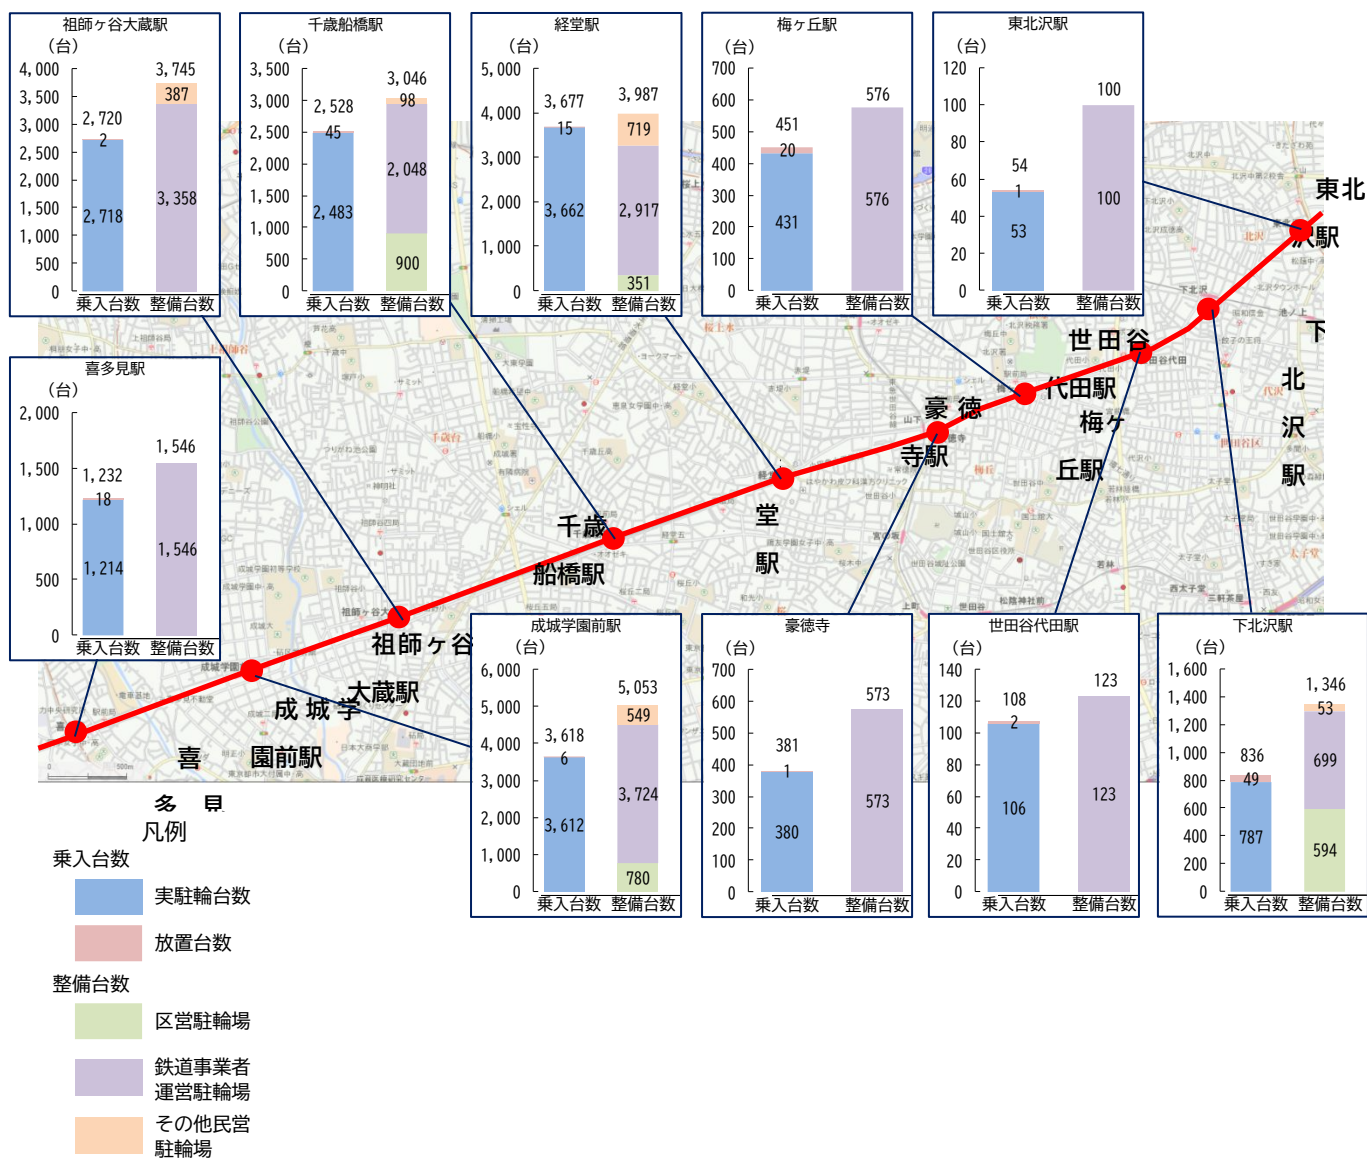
祖師ヶ谷大蔵駅
（台）
4,000
3,500
3,000
2,500
2,000
1,500
1,000
500
0
2,720
2
2,718
3,745
387
3,358
乗入台数 整備台数

千歳船橋駅
（台）
3,500
3,000
2,500
2,000
1,500
1,000
500
0
2,528
45
2,483
3,046
98
2,048
900
乗入台数 整備台数

経堂駅
（台）
5,000
4,000
3,000
2,000
1,000
0
3,677
15
3,662
3,987
719
2,917
351
乗入台数 整備台数

梅ヶ丘駅
（台）
700
600
500
400
300
200
100
0
451
20
431
576
576
乗入台数 整備台数

東北沢駅
（台）
120
100
80
60
40
20
0
54
1
53
100
100
乗入台数 整備台数

喜多見駅
（台）
2,000
1,500
1,000
500
0
1,232
18
1,214
1,546
1,546
乗入台数 整備台数

東北沢駅

世田谷代田駅

下北沢駅

豪徳寺駅

梅ヶ丘駅

経堂駅

千歳船橋駅

祖師ヶ谷大蔵駅

成城学園前駅

喜多見

成城学園前駅
（台）
6,000
5,000
4,000
3,000
2,000
1,000
0
3,618
6
3,612
5,053
549
3,724
780
乗入台数 整備台数

豪徳寺
（台）
700
600
500
400
300
200
100
0
381
1
380
573
573
乗入台数 整備台数

世田谷代田駅
（台）
140
120
100
80
60
40
20
0
108
2
106
123
123
乗入台数 整備台数

下北沢駅
（台）
1,600
1,400
1,200
1,000
800
600
400
200
0
836
49
787
1,346
53
699
594
乗入台数 整備台数

凡例
乗入台数
実駐輪台数
放置台数
整備台数
区営駐輪場
鉄道事業者運営駐輪場
その他民営駐輪場